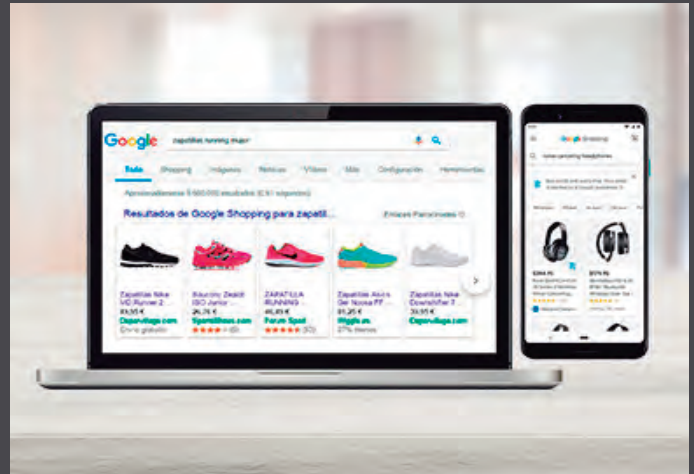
Google
zapatillas running mujer
Todo Shopping Imágenes Noticias Vídeos Más Configuración Herramientas
Aproximadamente 5.160.000 resultados (0,61 segundos)
Resultados de Google Shopping para zapatill...
Enlaces Patrocinados
Zapatillas Nike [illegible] Runner 2
89,95 €
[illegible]
Envío gratuito
Saucony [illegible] ISO Junior
26,76 €
Sportsshoes.com
ZAPATILLA RUNNING
46,95 €
Forum Sport
Zapatillas Asics Gel Noosa FF
81,25 €
Wiggle.es
27% dscnto
Zapatillas Nike Downshifter 7
39,95 €
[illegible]
Google Shopping
noise canceling headphones
$299.95
$179.95